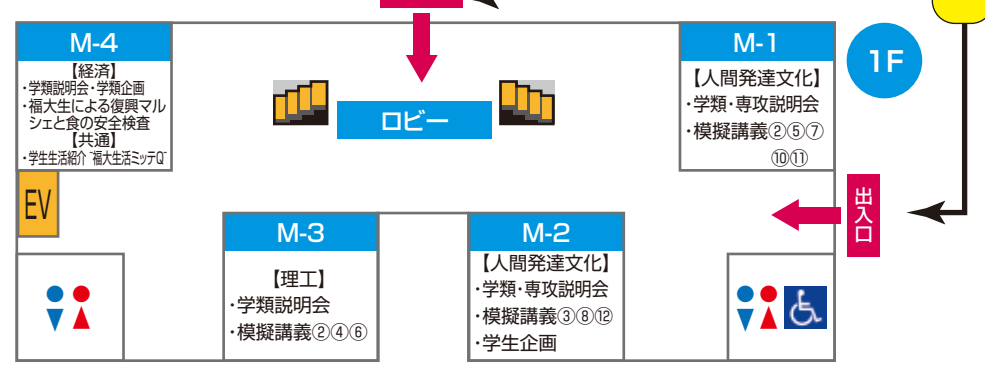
M-4
【経済】
・学類説明会・学類企画
・福大生による復興マルシェと食の安全検査
【共通】
・学生生活紹介"福大生活ミッテQ"

EV

ロビー

M-1
【人間発達文化】
・学類・専攻説明会
・模擬講義②⑤⑦⑩⑪

1F

出入口

M-3
【理工】
・学類説明会
・模擬講義②④⑥

M-2
【人間発達文化】
・学類・専攻説明会
・模擬講義③⑧⑫
・学生企画